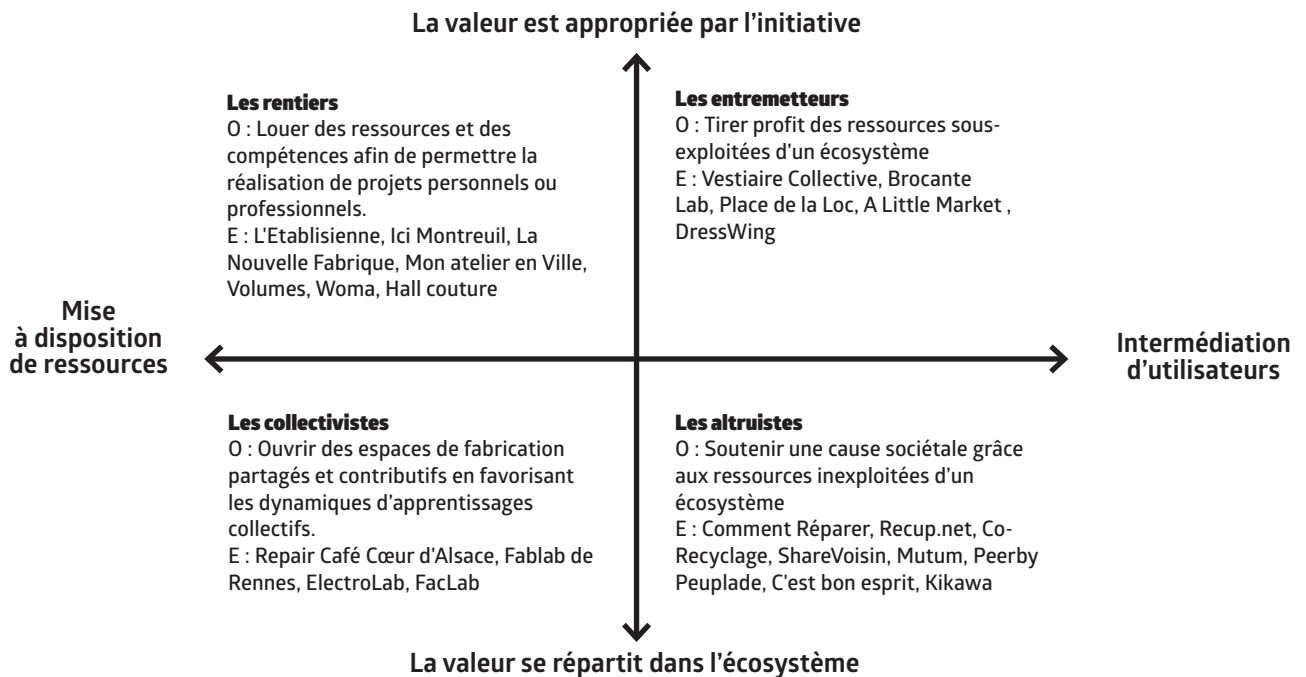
La valeur est appropriée par l'initiative

Les rentiers
O : Louer des ressources et des compétences afin de permettre la réalisation de projets personnels ou professionnels.
E : L'Etablisienne, Ici Montreuil, La Nouvelle Fabrique, Mon atelier en Ville, Volumes, Woma, Hall couture

Les entremetteurs
O : Tirer profit des ressources sous-exploitées d'un écosystème
E : Vestiaire Collective, Brocante Lab, Place de la Loc, A Little Market , DressWing

Mise à disposition de ressources

Intermédiation d'utilisateurs

Les collectivistes
O : Ouvrir des espaces de fabrication partagés et contributifs en favorisant les dynamiques d'apprentissages collectifs.
E : Repair Café Cœur d'Alsace, Fablab de Rennes, ElectroLab, FacLab

Les altruistes
O : Soutenir une cause sociétale grâce aux ressources inexploitées d'un écosystème
E : Comment Réparer, Recup.net, Co-Recyclage, ShareVoisin, Mutum, Peerby Peuplade, C'est bon esprit, Kikawa

La valeur se répartit dans l'écosystème